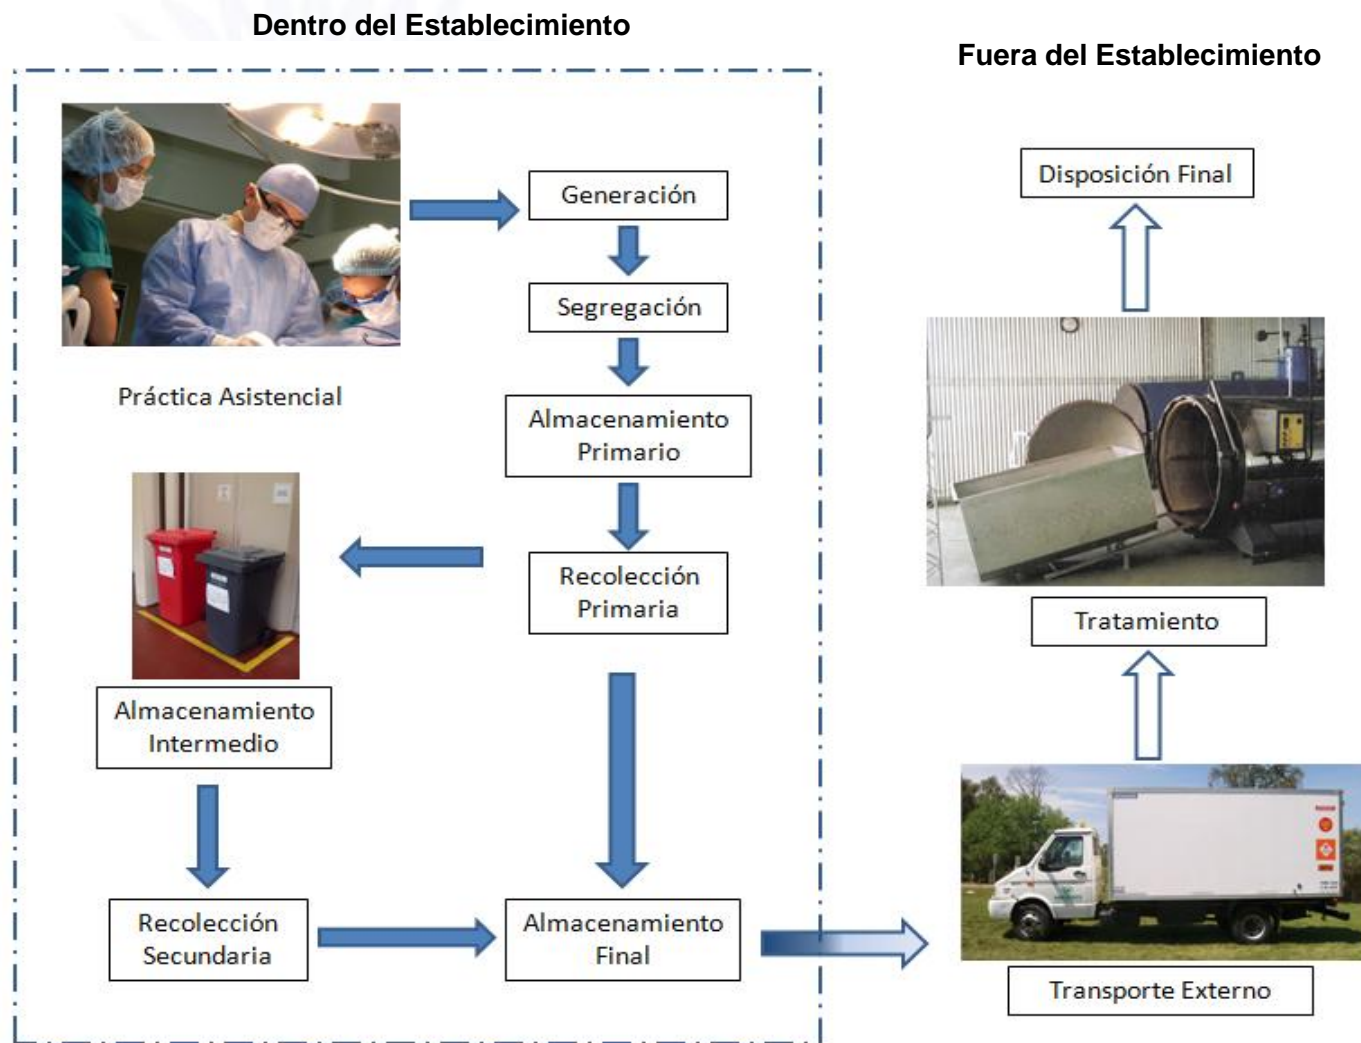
Dentro del Establecimiento

Fuera del Establecimiento

Práctica Asistencial

Generación

Segregación

Almacenamiento Primario

Recolección Primaria

Almacenamiento Intermedio

Recolección Secundaria

Almacenamiento Final

Disposición Final

Tratamiento

Transporte Externo